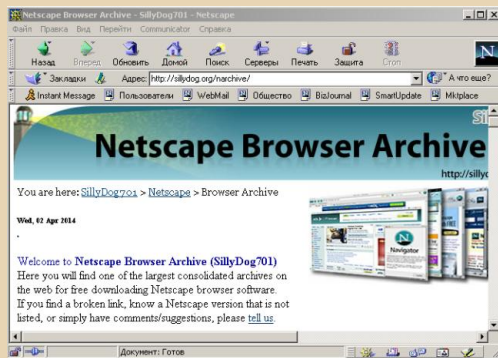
Netscape Browser Archive - SillyDog701 - Netscape

Файл Правка Вид Перейти Communicator Справка

Назад Вперед Обновить Домой Поиск Серверы Печать Защита Стоп

Закладки Адрес: http://sillydog.org/narchive/ А что еще?

Instant Message Пользователи WebMail Общество BizJournal SmartUpdate Mktplace

Si

Netscape Browser Archive

http://sillyd

You are here: SillyDog701 > Netscape > Browser Archive

Wed, 02 Apr 2014

Navigator

Welcome to Netscape Browser Archive (SillyDog701)
Here you will find one of the largest consolidated archives on the web for free downloading Netscape browser software.
If you find a broken link, know a Netscape version that is not listed, or simply have comments/suggestions, please tell us.

Документ: Готов